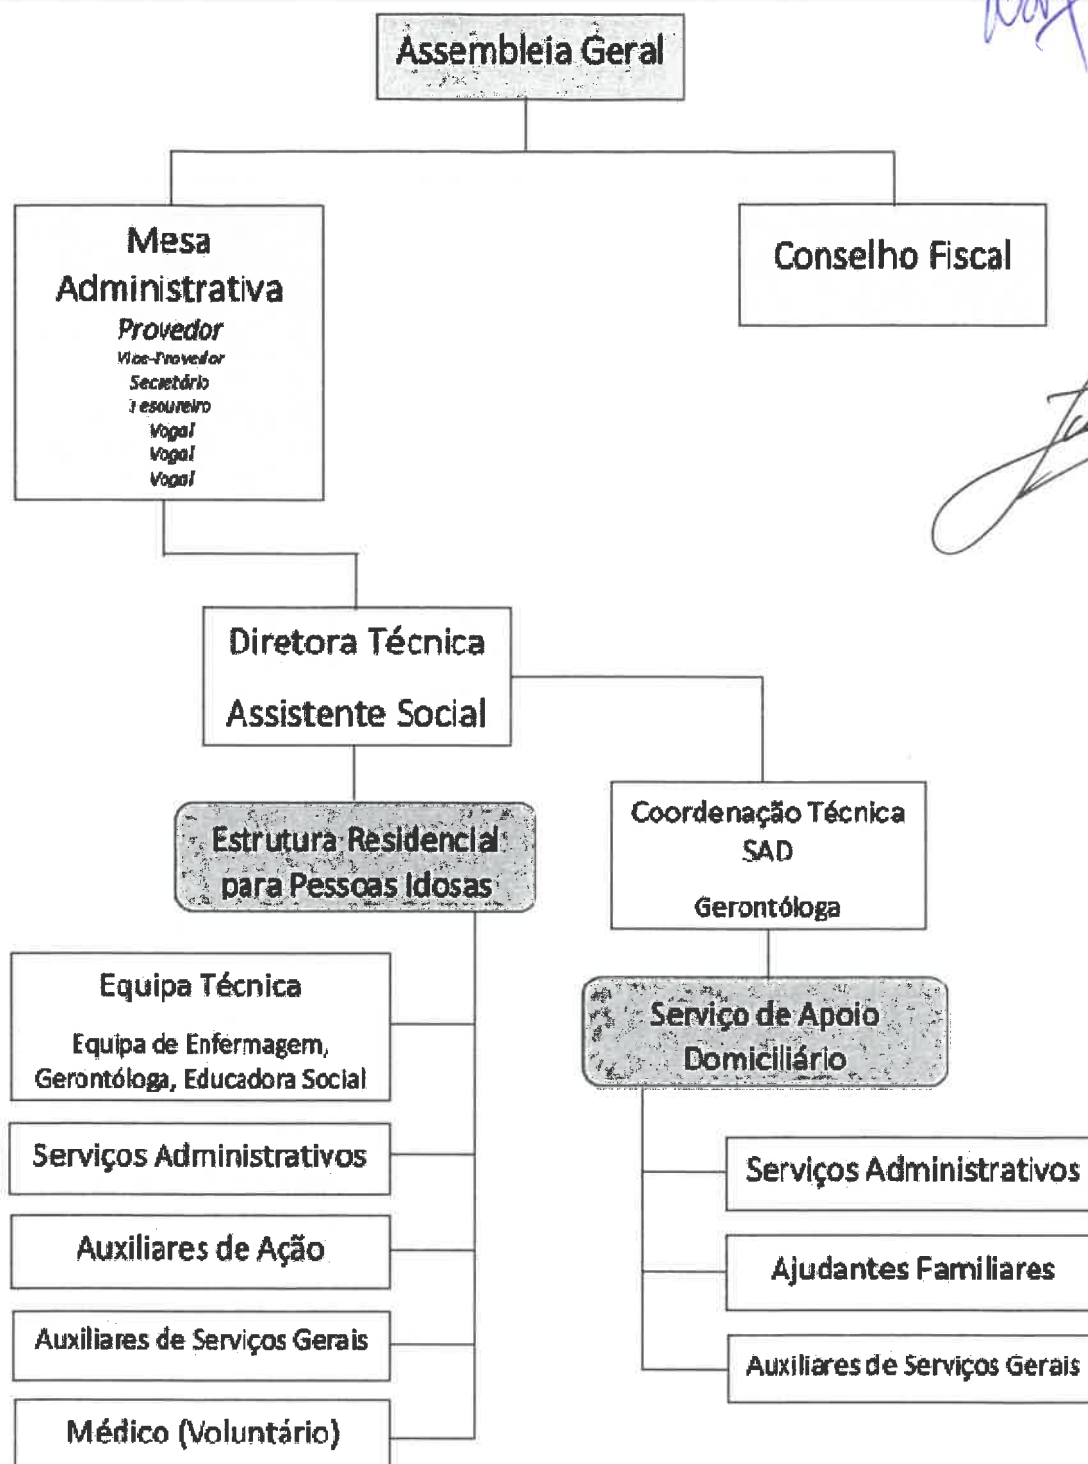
Assembleia Geral

Mesa Administrativa
Provedor
Vice-Provedor
Secretário
Tesoureiro
Vogal
Vogal
Vogal

Conselho Fiscal

Diretora Técnica
Assistente Social

Estrutura Residencial para Pessoas Idosas

Coordenação Técnica SAD
Gerontóloga

Equipa Técnica
Equipa de Enfermagem, Gerontóloga, Educadora Social

Serviços Administrativos

Auxiliares de Ação

Auxiliares de Serviços Gerais

Médico (Voluntário)

Serviço de Apoio Domiciliário

Serviços Administrativos

Ajudantes Familiares

Auxiliares de Serviços Gerais